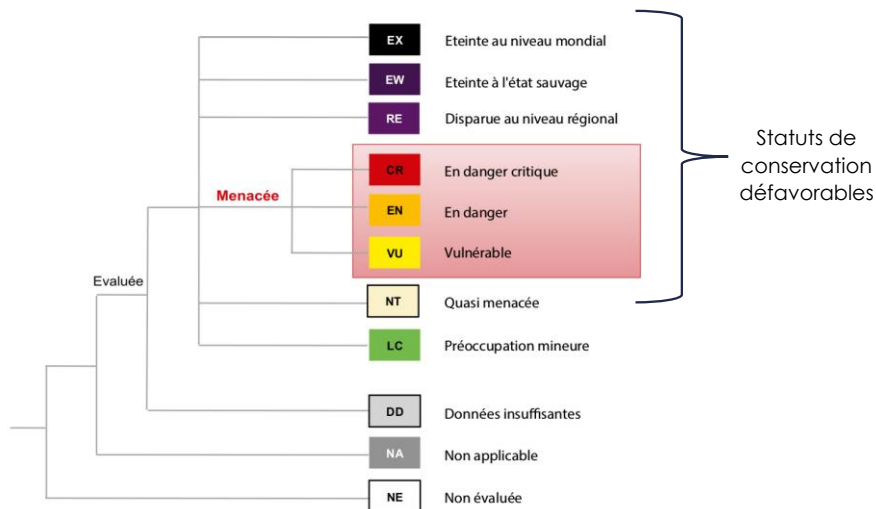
EX Eteinte au niveau mondial
EW Eteinte à l'état sauvage
RE Disparue au niveau régional

Statuts de conservation défavorables

Menacée
CR En danger critique
EN En danger
VU Vulnérable

Evaluée
NT Quasi menacée
LC Préoccupation mineure
DD Données insuffisantes
NA Non applicable
NE Non évaluée